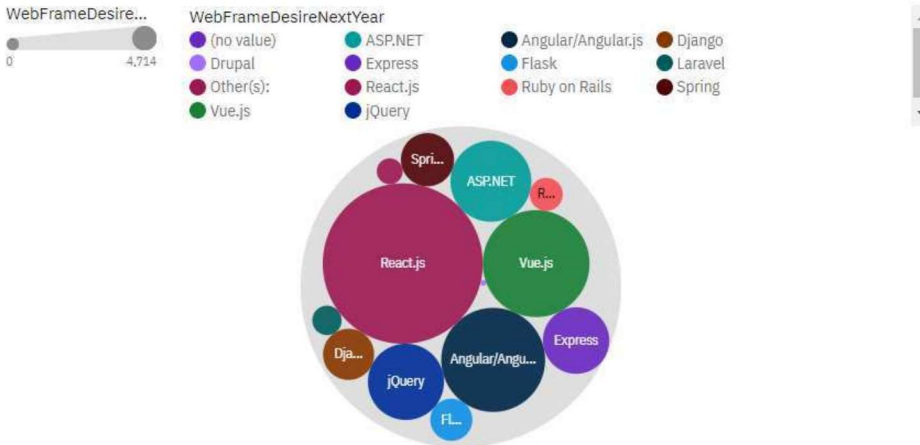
WebFrameDesire...

0

4,714

WebFrameDesireNextYear

(no value)

ASP.NET

Angular/Angular.js

Django

Drupal

Express

Flask

Laravel

Other(s):

React.js

Ruby on Rails

Spring

Vue.js

jQuery

Spri...

ASP.NET

R...

React.js

Vue.js

Express

Dja...

Angular/Angu...

jQuery

Fl...